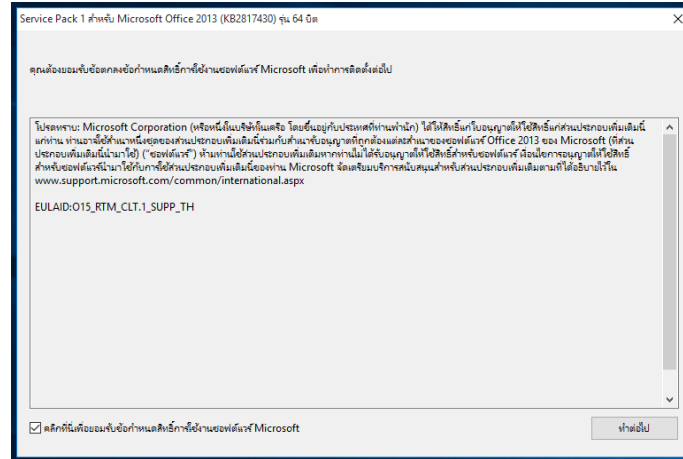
Service Pack 1 สำหรับ Microsoft Office 2013 (KB2817430) รุ่น 64 บิต

คุณต้องยอมรับข้อตกลงข้อกำหนดสิทธิ์การใช้งานซอฟต์แวร์ Microsoft เพื่อทำการติดตั้งต่อไป

โปรดทราบ: Microsoft Corporation (หรือหนึ่งในบริษัทในเครือ โดยขึ้นอยู่กับประเทศที่ท่านพำนัก) ได้ให้สิทธิ์แก่ท่านในการใช้ส่วนประกอบเพิ่มเติมนี้ แก่ท่าน ท่านอาจใช้สำเนาหนึ่งชุดของส่วนประกอบเพิ่มเติมนี้ร่วมกับสำเนาที่ได้รับอนุญาตที่ถูกต้องแต่ละสำเนาของซอฟต์แวร์ Office 2013 ของ Microsoft (ที่ส่วนประกอบเพิ่มเติมนี้นำมาใช้) ("ซอฟต์แวร์") ห้ามท่านใช้ส่วนประกอบเพิ่มเติมหากท่านไม่ได้รับอนุญาตให้ใช้สิทธิ์สำหรับซอฟต์แวร์ เงื่อนไขการอนุญาตให้ใช้สิทธิ์สำหรับซอฟต์แวร์นี้นำมาใช้กับการใช้ส่วนประกอบเพิ่มเติมนี้ของท่าน Microsoft จัดเตรียมบริการสนับสนุนสำหรับส่วนประกอบเพิ่มเติมตามที่ได้อธิบายไว้ใน www.support.microsoft.com/common/international.aspx

EULAID:O15_RTM_CLT.1_SUPP_TH

คลิกที่นี่เพื่อยอมรับข้อกำหนดสิทธิ์การใช้งานซอฟต์แวร์ Microsoft

ทำต่อไป